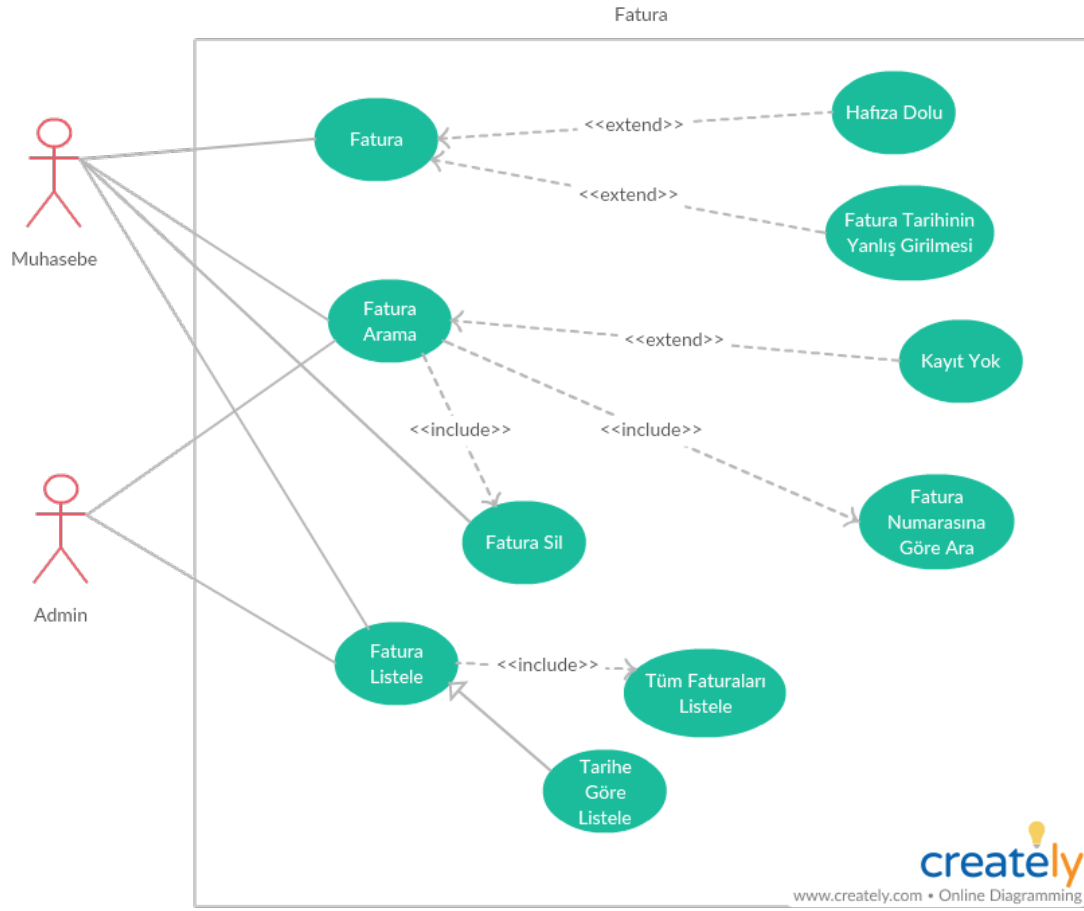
Fatura

Muhasebe

Admin

Fatura

<<extend>>

Hafıza Dolu

<<extend>>

Fatura Tarihinin Yanlış Girilmesi

Fatura Arama

<<extend>>

Kayıt Yok

<<include>>

<<include>>

Fatura Sil

Fatura Numarasına Göre Ara

Fatura Listele

<<include>>

Tüm Faturaları Listele

Tarihe Göre Listele

creately

www.creately.com • Online Diagramming